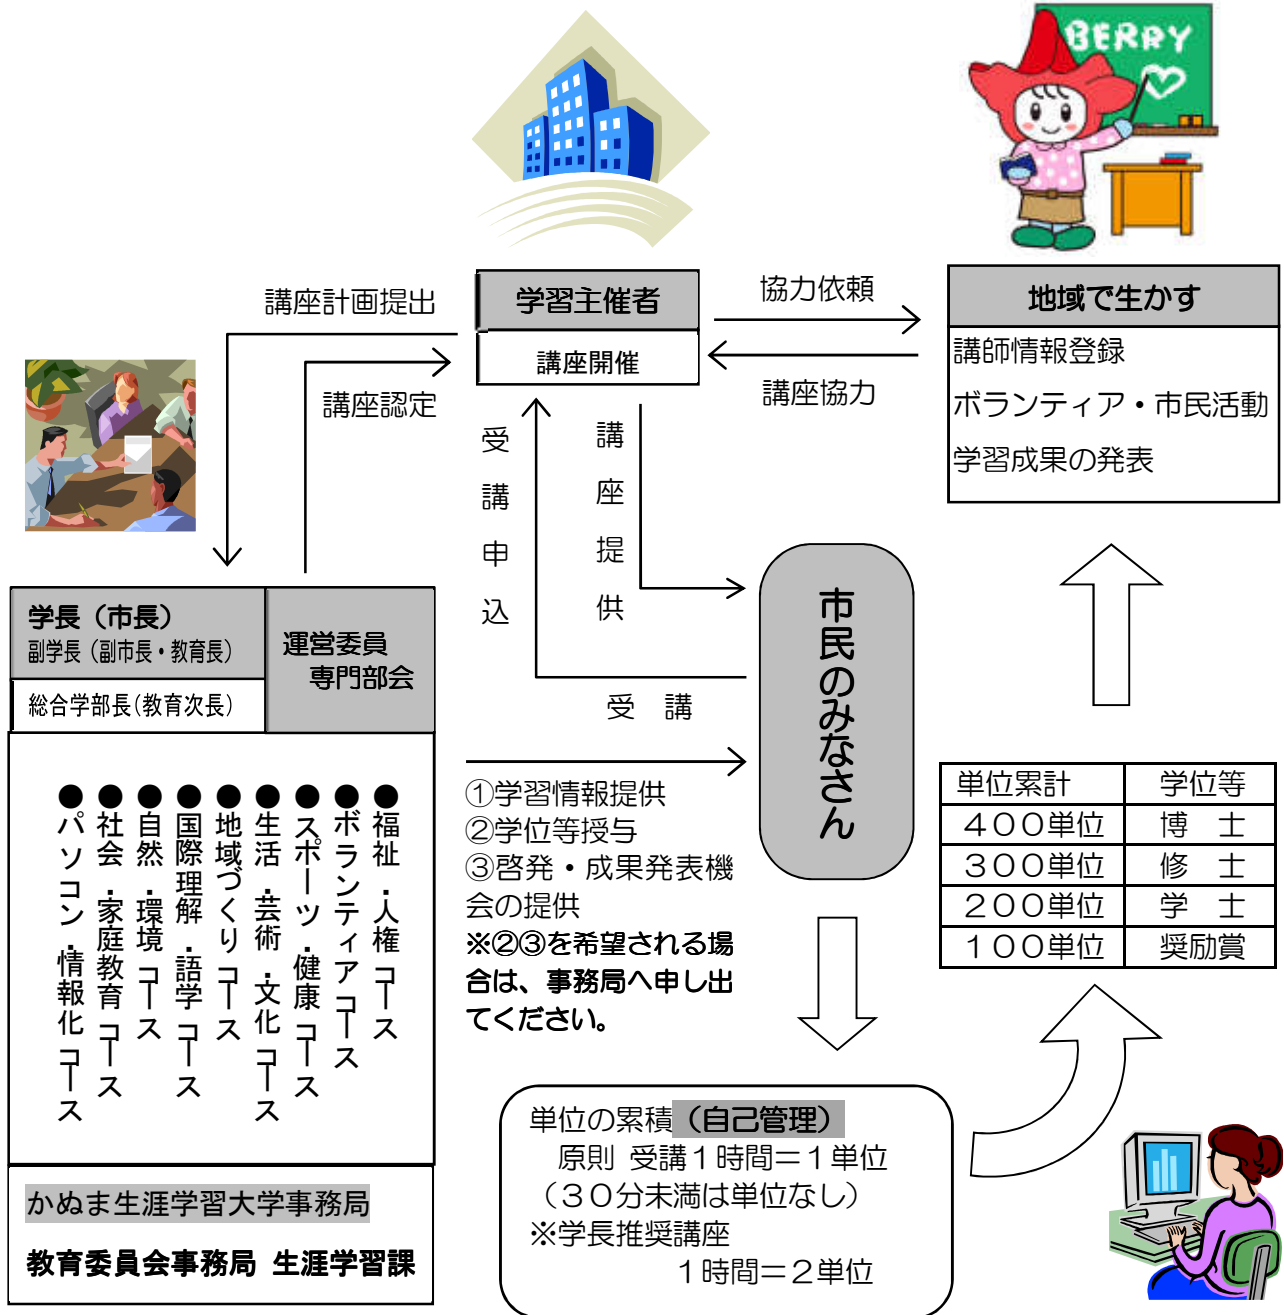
BERRY

講座計画提出

学習主催者

講座開催

協力依頼

講座協力

地域で生かす

講師情報登録

ボランティア・市民活動

学習成果の発表

講座認定

受講申込

講座提供

学長（市長）
副学長（副市長・教育長）

総合学部長(教育次長)

運営委員
専門部会

市民のみなさん

受　講

●福祉・人権コース
●ボランティアコース
●スポーツ・健康コース
●生活・芸術・文化コース
●地域づくりコース
●国際理解・語学コース
●自然・環境コース
●社会・家庭教育コース
●パソコン・情報化コース

①学習情報提供
②学位等授与
③啓発・成果発表機会の提供
※②③を希望される場合は、事務局へ申し出てください。

| 単位累計 | 学位等 |
|---|---|
| ４００単位 | 博　士 |
| ３００単位 | 修　士 |
| ２００単位 | 学　士 |
| １００単位 | 奨励賞 |

かぬま生涯学習大学事務局

教育委員会事務局　生涯学習課

単位の累積（自己管理）
原則　受講１時間＝１単位
（３０分未満は単位なし）
※学長推奨講座
１時間＝２単位